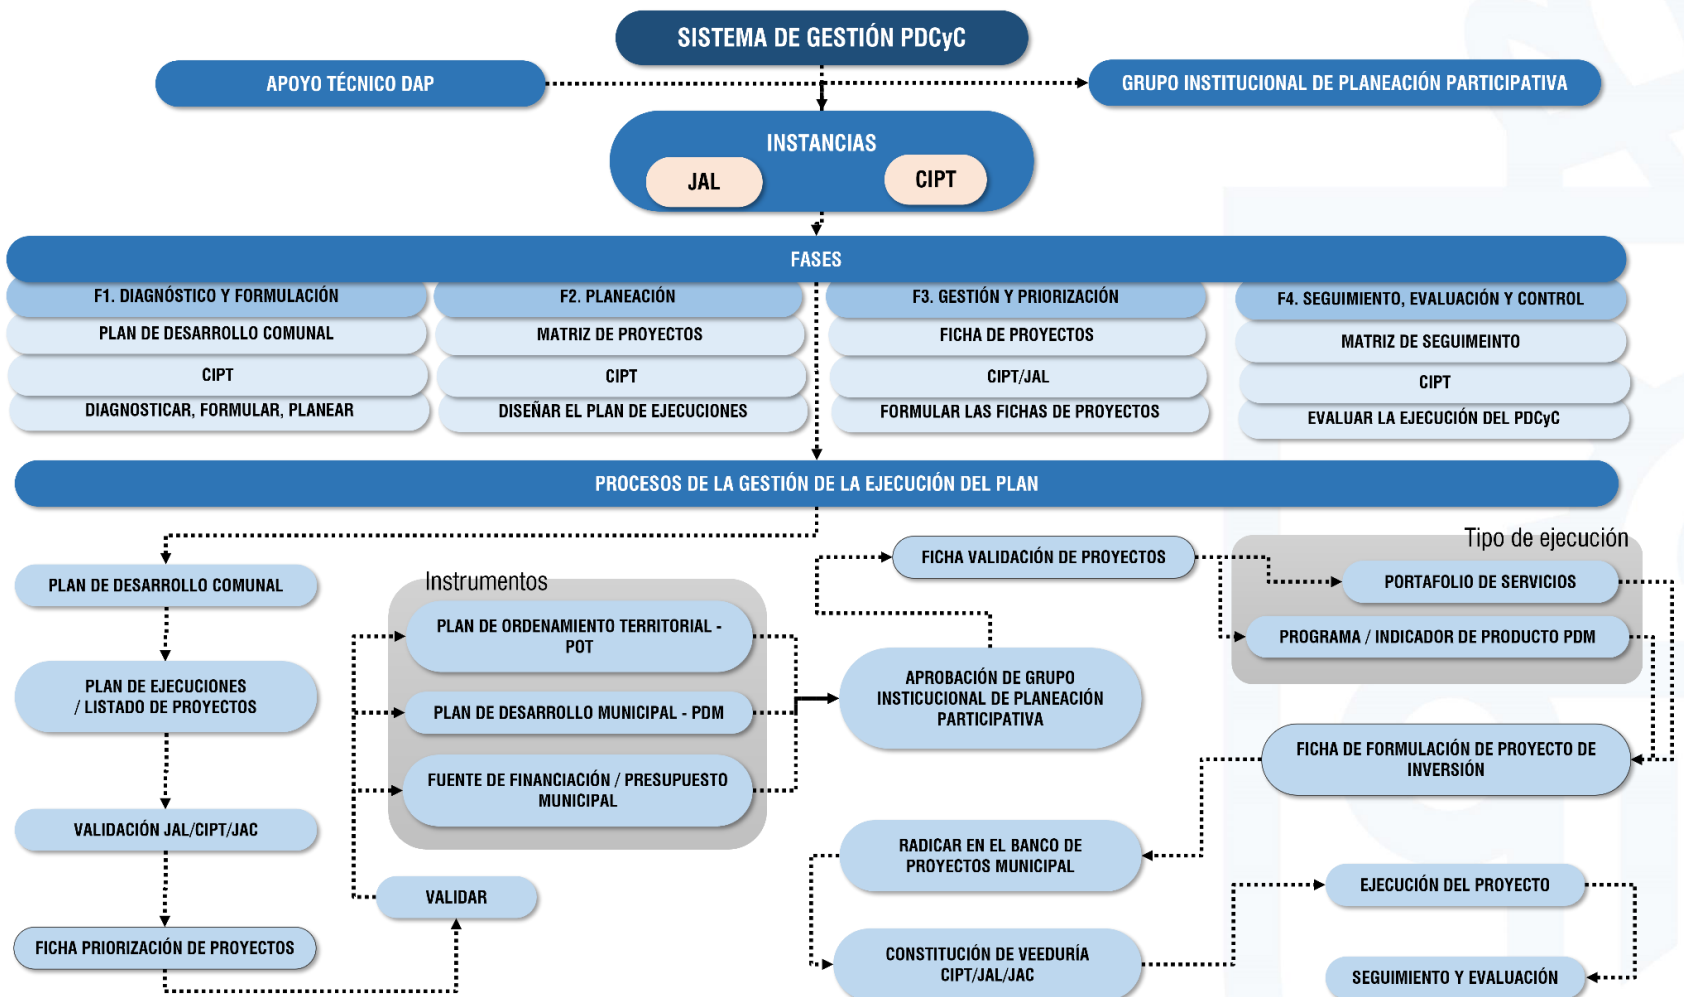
SISTEMA DE GESTIÓN PDCyC

APOYO TÉCNICO DAP

GRUPO INSTITUCIONAL DE PLANEACIÓN PARTICIPATIVA

INSTANCIAS

JAL

CIPT

FASES

F1. DIAGNÓSTICO Y FORMULACIÓN

PLAN DE DESARROLLO COMUNAL

CIPT

DIAGNOSTICAR, FORMULAR, PLANEAR

F2. PLANEACIÓN

MATRIZ DE PROYECTOS

CIPT

DISEÑAR EL PLAN DE EJECUCIONES

F3. GESTIÓN Y PRIORIZACIÓN

FICHA DE PROYECTOS

CIPT/JAL

FORMULAR LAS FICHAS DE PROYECTOS

F4. SEGUIMIENTO, EVALUACIÓN Y CONTROL

MATRIZ DE SEGUIMEINTO

CIPT

EVALUAR LA EJECUCIÓN DEL PDCyC

PROCESOS DE LA GESTIÓN DE LA EJECUCIÓN DEL PLAN

PLAN DE DESARROLLO COMUNAL

PLAN DE EJECUCIONES / LISTADO DE PROYECTOS

VALIDACIÓN JAL/CIPT/JAC

FICHA PRIORIZACIÓN DE PROYECTOS

Instrumentos

PLAN DE ORDENAMIENTO TERRITORIAL - POT

PLAN DE DESARROLLO MUNICIPAL - PDM

FUENTE DE FINANCIACIÓN / PRESUPUESTO MUNICIPAL

VALIDAR

FICHA VALIDACIÓN DE PROYECTOS

APROBACIÓN DE GRUPO INSTICUCIONAL DE PLANEACIÓN PARTICIPATIVA

RADICAR EN EL BANCO DE PROYECTOS MUNICIPAL

CONSTITUCIÓN DE VEEDURÍA CIPT/JAL/JAC

Tipo de ejecución

PORTAFOLIO DE SERVICIOS

PROGRAMA / INDICADOR DE PRODUCTO PDM

FICHA DE FORMULACIÓN DE PROYECTO DE INVERSIÓN

EJECUCIÓN DEL PROYECTO

SEGUIMIENTO Y EVALUACIÓN